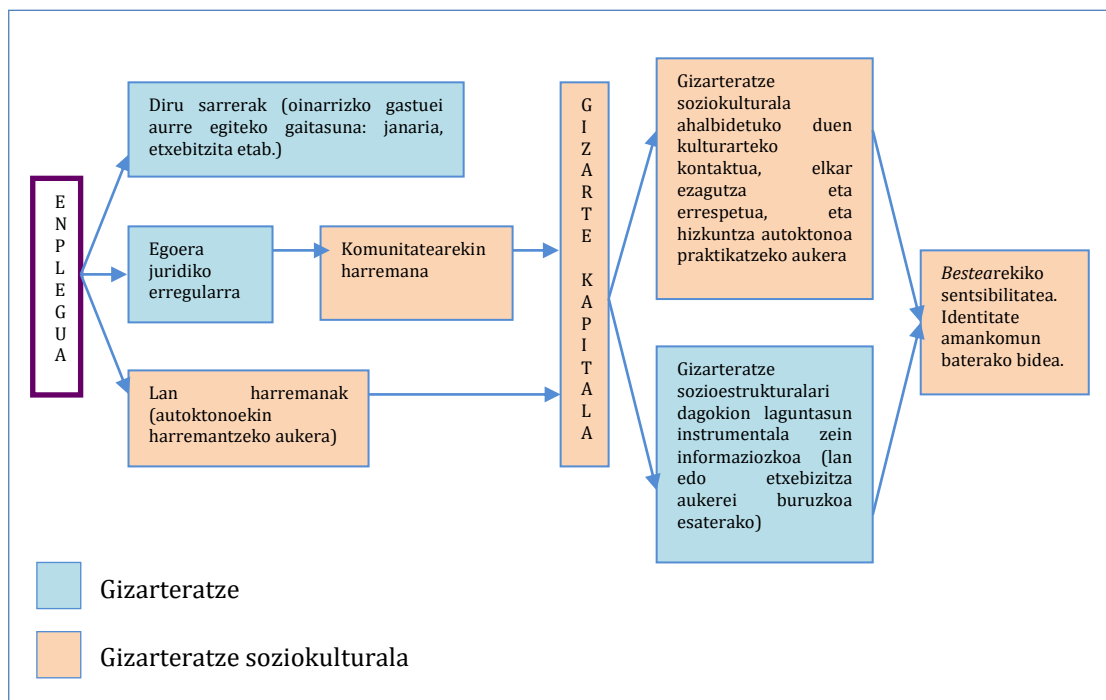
ENPLEGUA

Diru sarrerak (oinarrizko gastuei aurre egiteko gaitasuna: janaria, etxebitzita etab.)

Egoera juridiko erregularra

Komunitatearekin harremana

Lan harremanak (autoktonoekin harremantzeko aukera)

GIZARTE KAPITALA

Gizarteratze soziokulturala ahalbidetuko duen kulturarteko kontaktua, elkar ezagutza eta errespetua, eta hizkuntza autoktonoa praktikatzeko aukera

Gizarteratze sozioestrukturalari dagokion laguntasun instrumentala zein informaziozkoa (lan edo etxebizitza aukerei buruzkoa esaterako)

*Bestea*rekiko sentsibilitatea. Identitate amankomun baterako bidea.

Gizarteratze

Gizarteratze soziokulturala